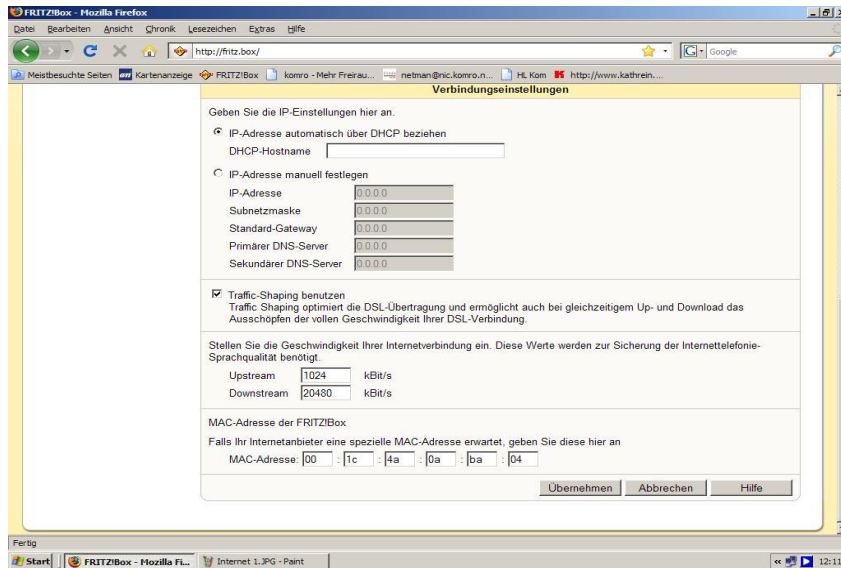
FRITZ!Box - Mozilla Firefox

Datei Bearbeiten Ansicht Chronik Lesezeichen Extras Hilfe

http://fritz.box/

Google

Meistbesuchte Seiten Kartenanzeige FRITZ!Box komro - Mehr Freirau... netman@nic.komro.n... HL Kom http://www.kathrein....

Verbindungseinstellungen

Geben Sie die IP-Einstellungen hier an.

IP-Adresse automatisch über DHCP beziehen

DHCP-Hostname

IP-Adresse manuell festlegen

IP-Adresse 0.0.0.0

Subnetzmaske 0.0.0.0

Standard-Gateway 0.0.0.0

Primärer DNS-Server 0.0.0.0

Sekundärer DNS-Server 0.0.0.0

Traffic-Shaping benutzen

Traffic Shaping optimiert die DSL-Übertragung und ermöglicht auch bei gleichzeitigem Up- und Download das Ausschöpfen der vollen Geschwindigkeit Ihrer DSL-Verbindung.

Stellen Sie die Geschwindigkeit Ihrer Internetverbindung ein. Diese Werte werden zur Sicherung der Internettelefonie-Sprachqualität benötigt.

Upstream 1024 kBit/s

Downstream 20480 kBit/s

MAC-Adresse der FRITZ!Box

Falls Ihr Internetanbieter eine spezielle MAC-Adresse erwartet, geben Sie diese hier an

MAC-Adresse: 00 : 1c : 4a : 0a : ba : 04

Übernehmen Abbrechen Hilfe

Fertig

Start FRITZ!Box - Mozilla Fi... Internet 1.JPG - Paint 12:11